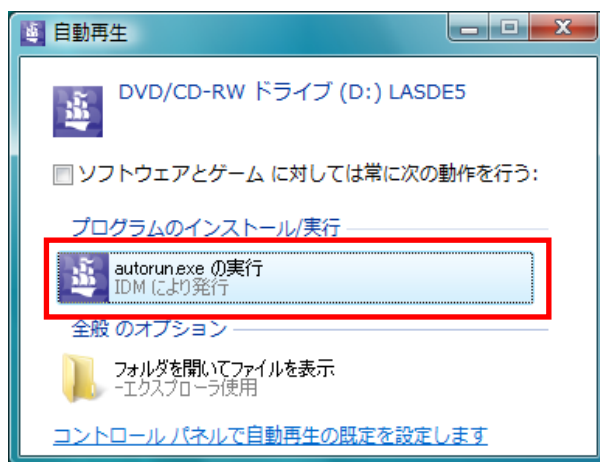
自動再生

DVD/CD-RW ドライブ (D:) LASDE5

ソフトウェアとゲーム に対しては常に次の動作を行う:

プログラムのインストール/実行

autorun.exe の実行
IDM により発行

全般 のオプション

フォルダを開いてファイルを表示
-エクスプローラ使用

コントロール パネルで自動再生の既定を設定します